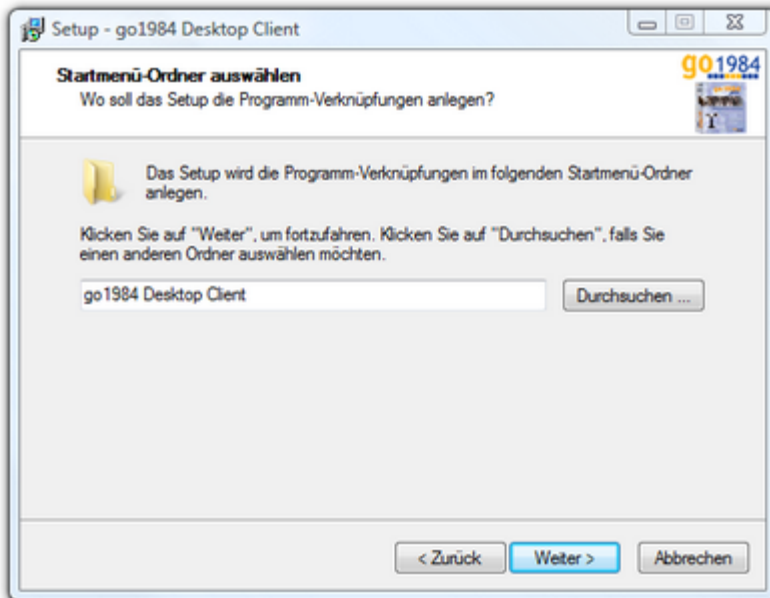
Setup - go1984 Desktop Client

Startmenü-Ordner auswählen
Wo soll das Setup die Programm-Verknüpfungen anlegen?

go1984

Das Setup wird die Programm-Verknüpfungen im folgenden Startmenü-Ordner anlegen.

Klicken Sie auf "Weiter", um fortzufahren. Klicken Sie auf "Durchsuchen", falls Sie einen anderen Ordner auswählen möchten.

go1984 Desktop Client

Durchsuchen ...

< Zurück

Weiter >

Abbrechen